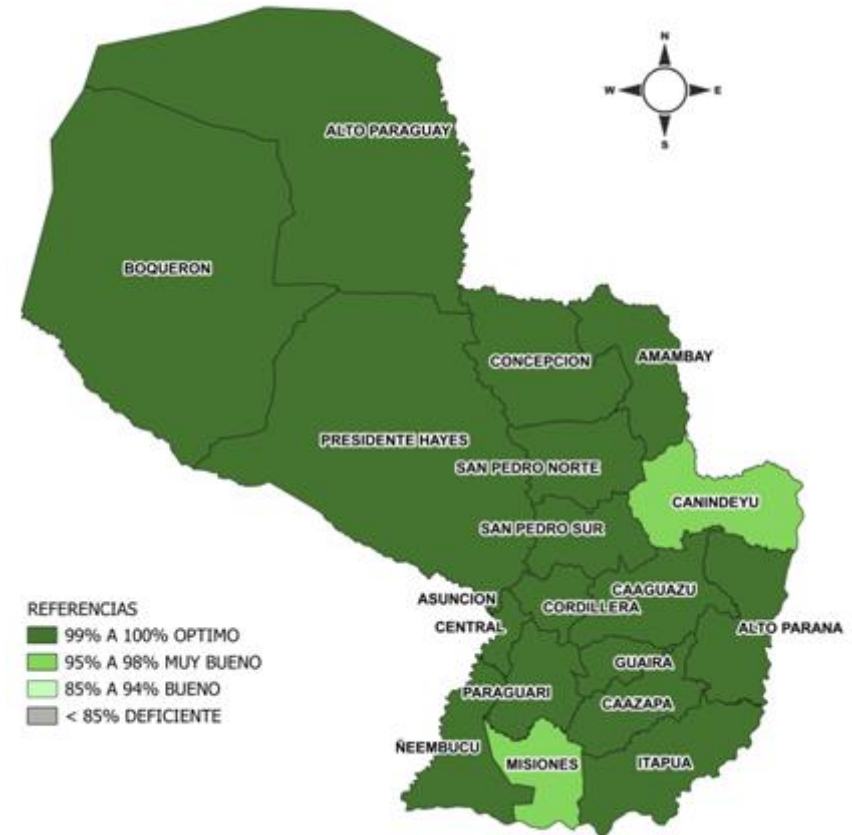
N
W
E
S

ALTO PARAGUAY
BOQUERON
CONCEPCION
AMAMBAY
PRESIDENTE HAYES
SAN PEDRO NORTE
CANINDEYU
SAN PEDRO SUR
ASUNCION
CAAGUAZU
CORDILLERA
CENTRAL
ALTO PARANA
GUAIRA
PARAGUARI
CAAZAPA
ÑEEMBUCU
MISIONES
ITAPUA

REFERENCIAS
99% A 100% OPTIMO
95% A 98% MUY BUENO
85% A 94% BUENO
< 85% DEFICIENTE